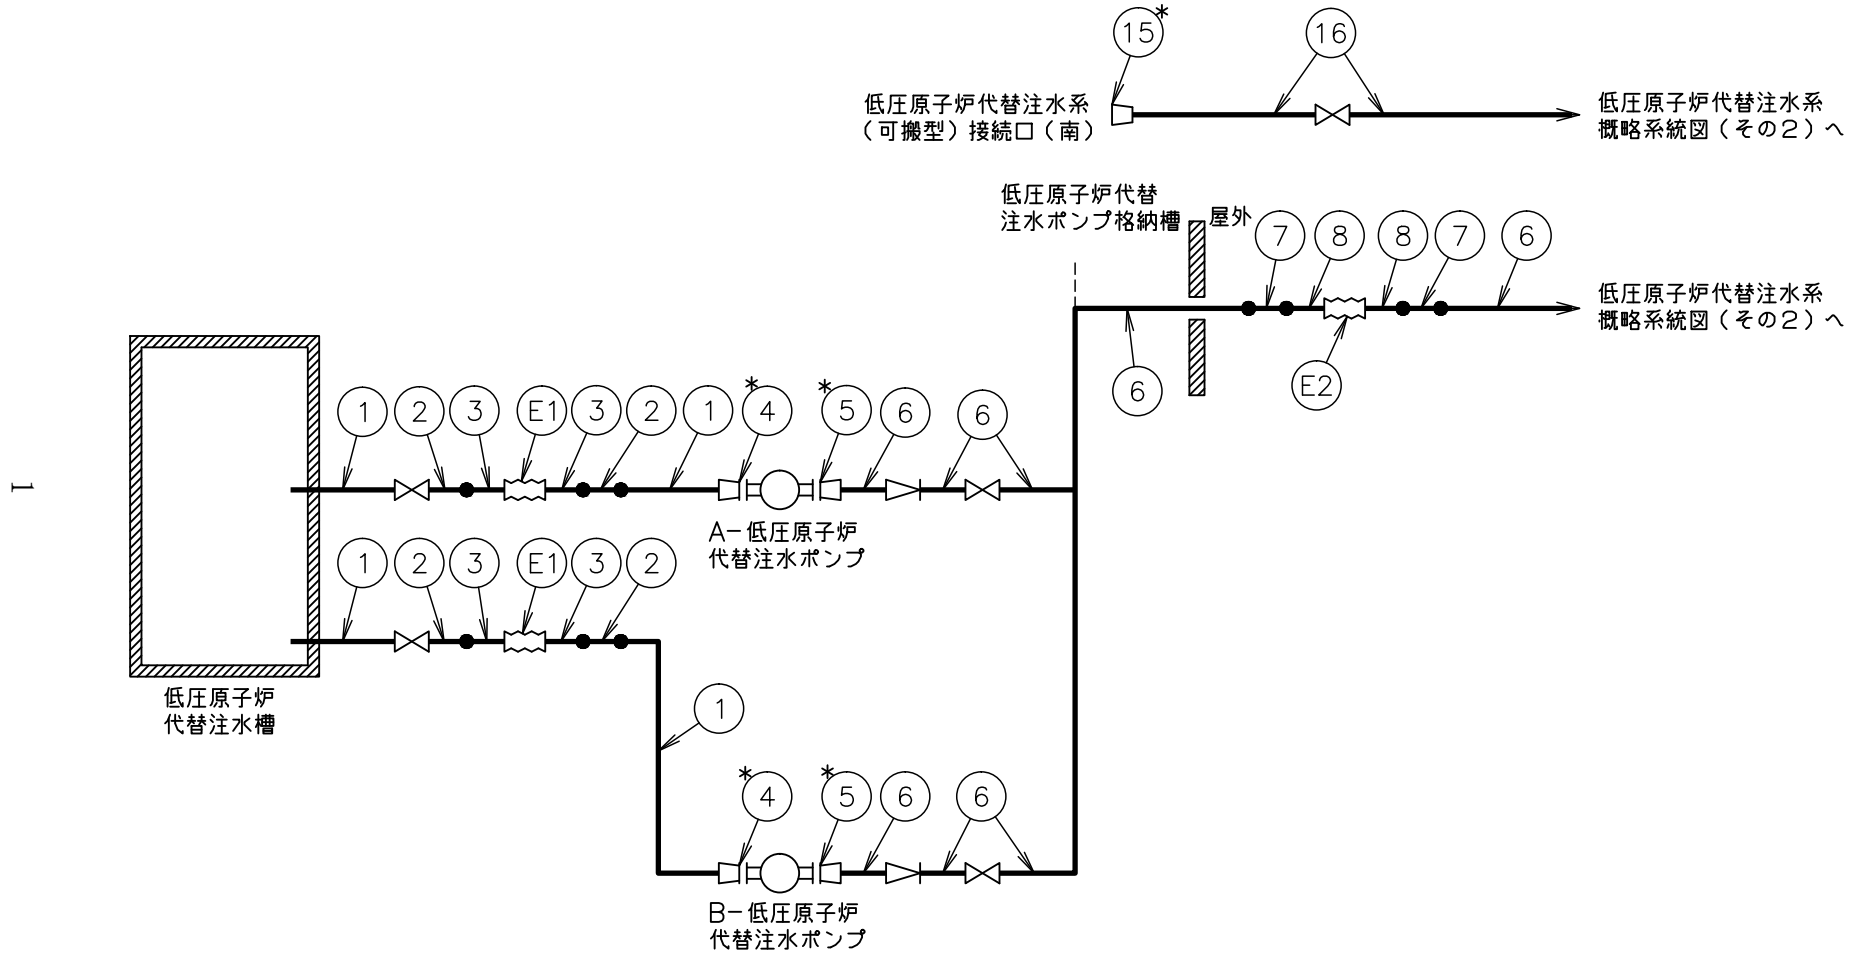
15*
16
低圧原子炉代替注水系（可搬型）接続口（南）
低圧原子炉代替注水系概略系統図（その２）へ

低圧原子炉代替注水ポンプ格納槽
屋外
7 8 8 7 6
低圧原子炉代替注水系概略系統図（その２）へ
6
E2

1 2 3 E1 3 2 1 *4 *5 6 6
A－低圧原子炉代替注水ポンプ

1 2 3 E1 3 2
1
*4 *5 6 6
B－低圧原子炉代替注水ポンプ

低圧原子炉代替注水槽

I